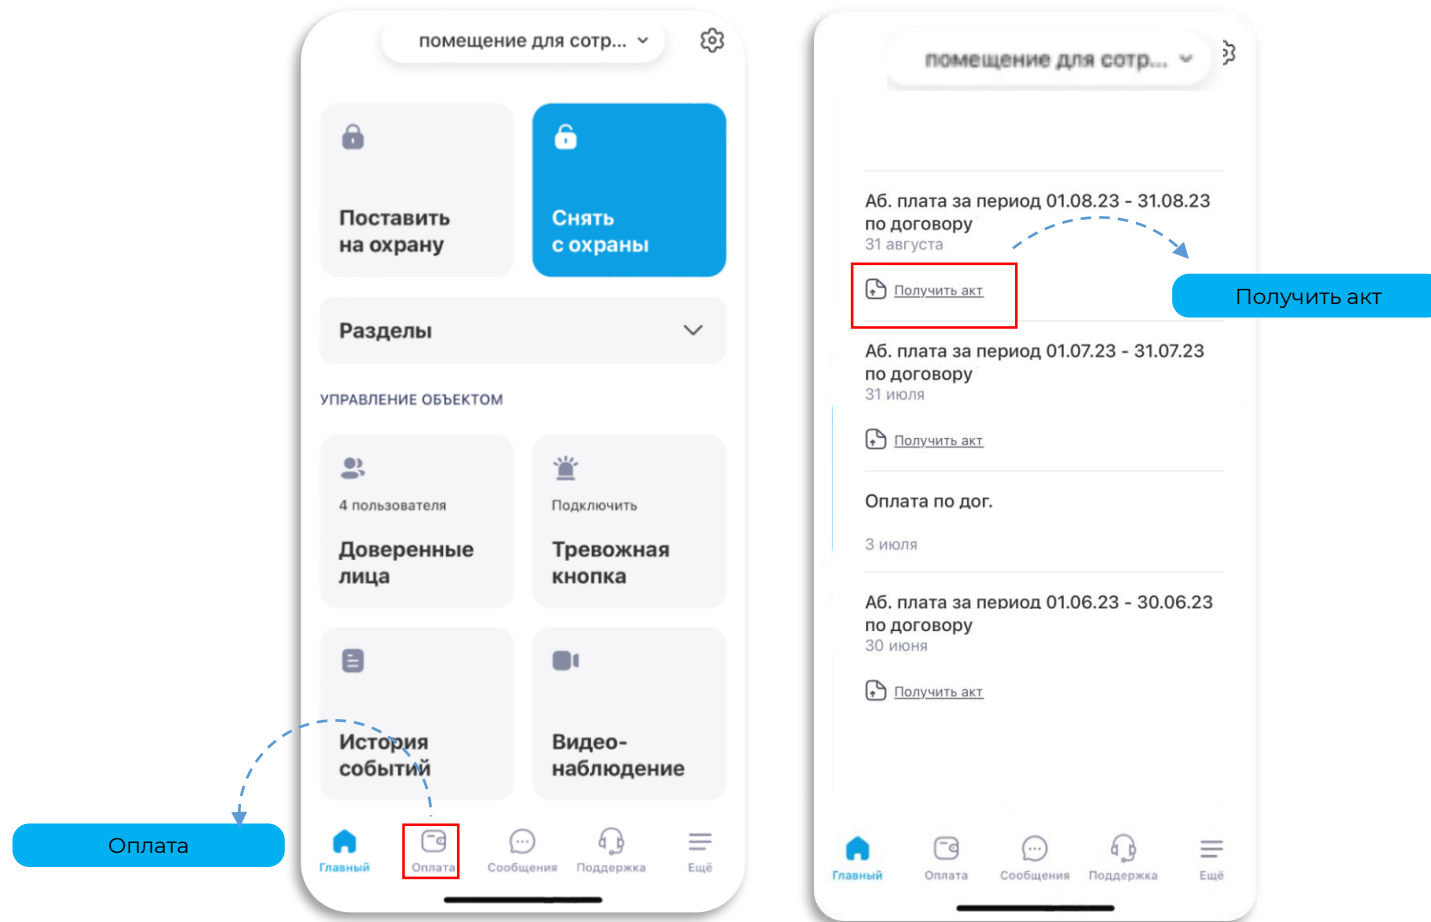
помещение для сотр...

Поставить на охрану

Снять с охраны

Разделы

УПРАВЛЕНИЕ ОБЪЕКТОМ

4 пользователя

Доверенные лица

Подключить

Тревожная кнопка

История событий

Видео-наблюдение

Главный Оплата Сообщения Поддержка Ещё

Оплата

помещение для сотр...

Аб. плата за период 01.08.23 - 31.08.23 по договору
31 августа

Получить акт

Получить акт

Аб. плата за период 01.07.23 - 31.07.23 по договору
31 июля

Получить акт

Оплата по дог.

3 июля

Аб. плата за период 01.06.23 - 30.06.23 по договору
30 июня

Получить акт

Главный Оплата Сообщения Поддержка Ещё